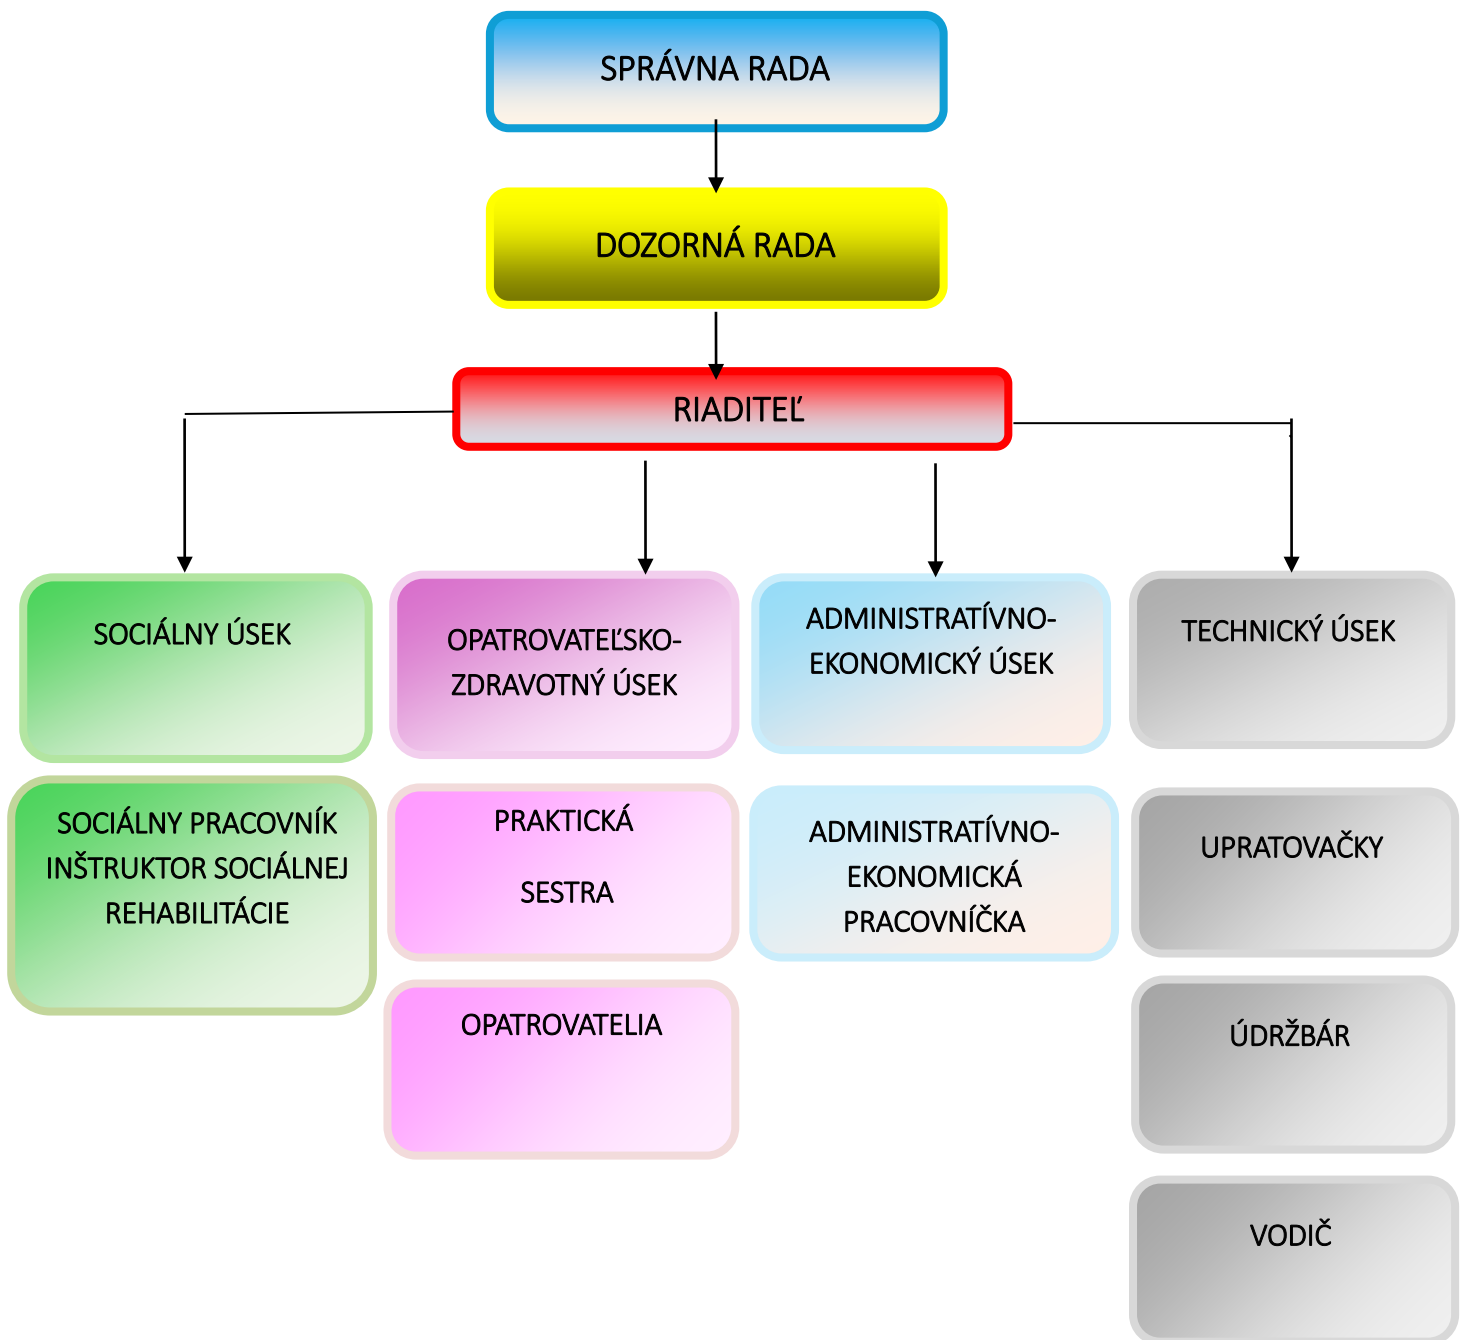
SPRÁVNA RADA

DOZORNÁ RADA

RIADITEĽ

SOCIÁLNY ÚSEK

OPATROVATEĽSKO-ZDRAVOTNÝ ÚSEK

ADMINISTRATÍVNO-EKONOMICKÝ ÚSEK

TECHNICKÝ ÚSEK

SOCIÁLNY PRACOVNÍK INŠTRUKTOR SOCIÁLNEJ REHABILITÁCIE

PRAKTICKÁ

SESTRA

ADMINISTRATÍVNO-EKONOMICKÁ PRACOVNÍČKA

UPRATOVAČKY

OPATROVATELIA

ÚDRŽBÁR

VODIČ